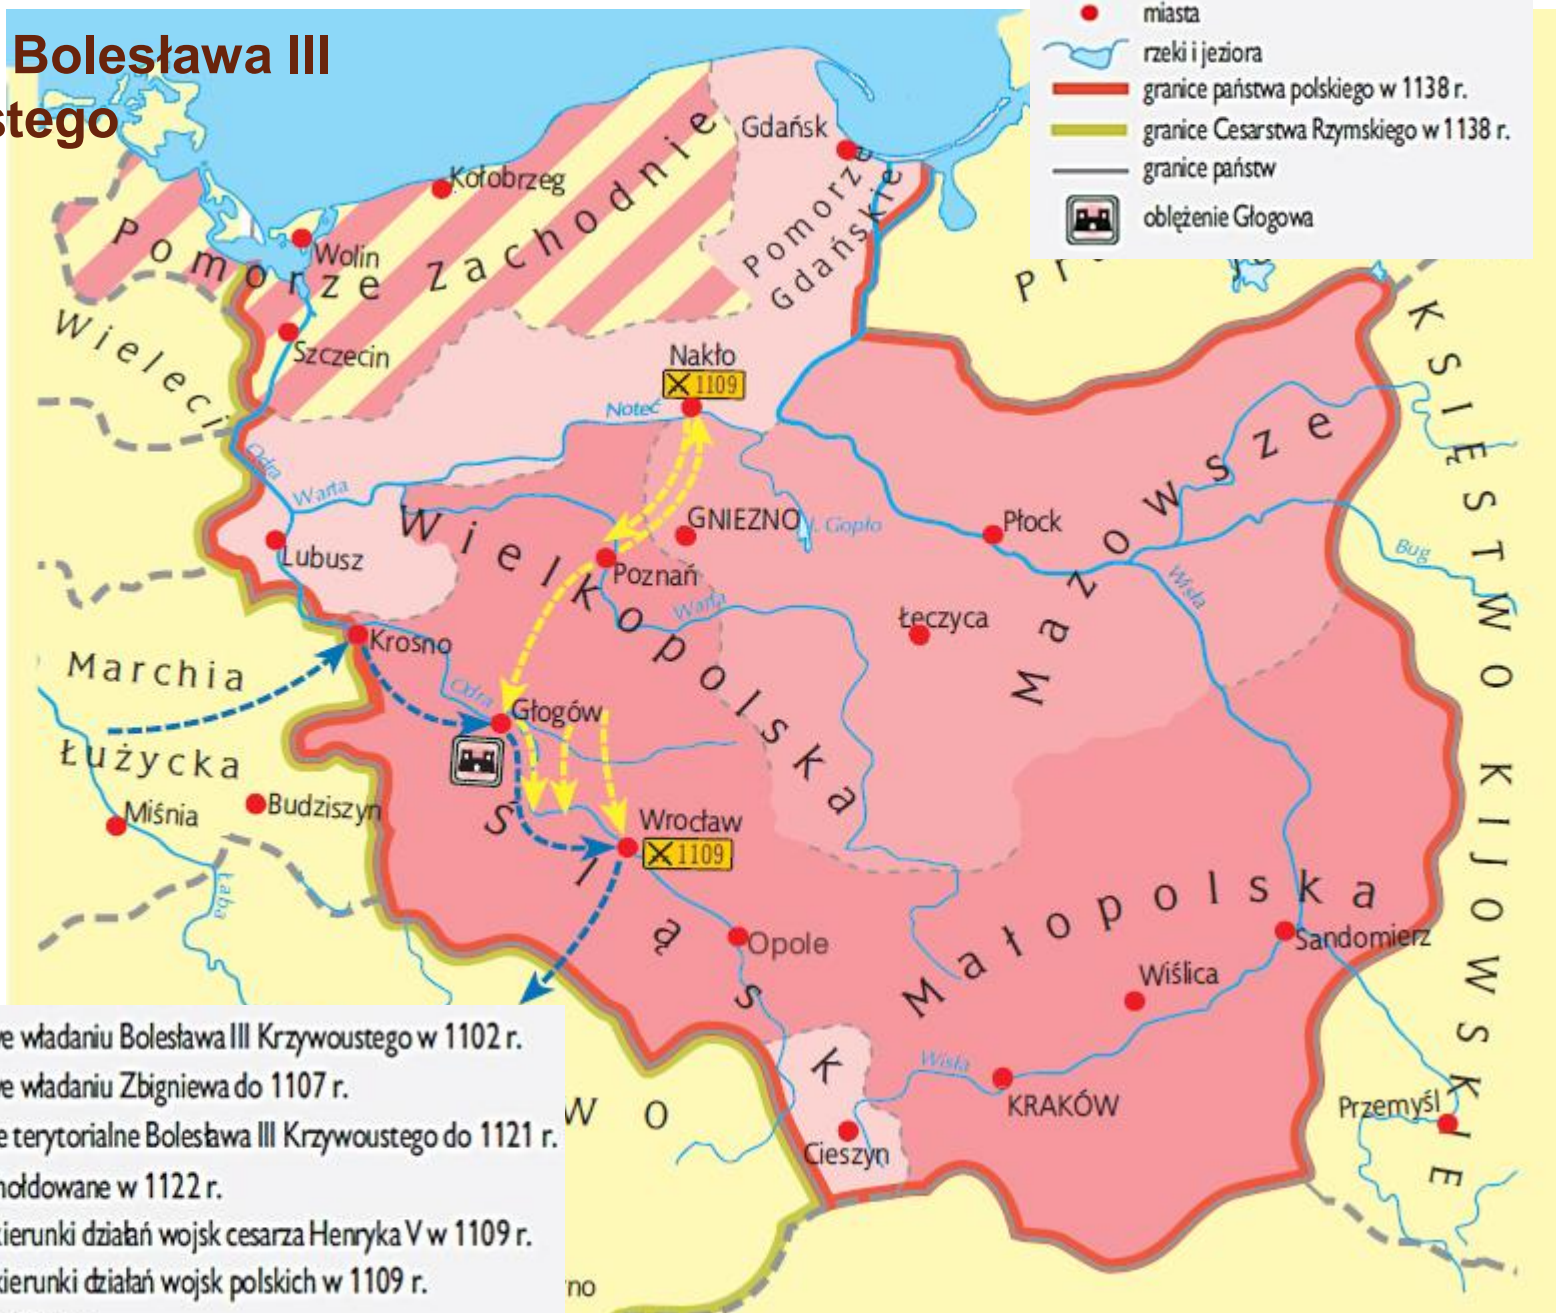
Bolesława III
stego

miasta
rzeki i jeziora
granice państwa polskiego w 1138 r.
granice Cesarstwa Rzymskiego w 1138 r.
granice państw
oblężenie Głogowa

Gdańsk
Pomorze Zachodnie
Pomorze Gdańskie
Kołobrzeg
Wolin
Szczecin
Wieleci
Pr
Księstwo Kijowskie
Nakło
1109
Noteć
Odra
Warta
GNIEZNO
J. Gopło
Płock
Mazowsze
Bug
Wisła
Wielkopolska
Lubusz
Poznań
Warta
Łęczyca
Krosno
Marchia Łużycka
Odra
Głogów
Miśnia
Budziszyn
Wrocław
1109
Łaba
Śląsk
Opole
Małopolska
Sandomierz
Wiślica
Wisła
KRAKÓW
Przemyśl
Cieszyn
W O
no

e władaniu Bolesława III Krzywoustego w 1102 r.
e władaniu Zbigniewa do 1107 r.
e terytorialne Bolesława III Krzywoustego do 1121 r.
hołdowane w 1122 r.
ierunki działań wojsk cesarza Henryka V w 1109 r.
ierunki działań wojsk polskich w 1109 r.